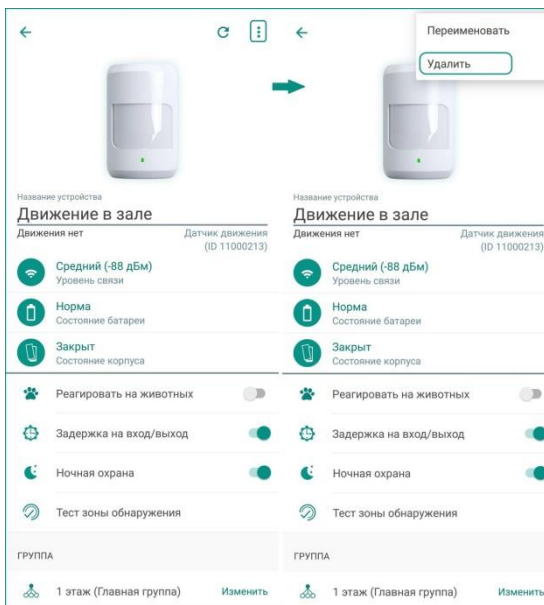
Название устройства
Движение в зале
Движения нет
Датчик движения (ID 11000213)
Средний (-88 дБм)
Уровень связи
Норма
Состояние батареи
Закрыт
Состояние корпуса
Реагировать на животных
Задержка на вход/выход
Ночная охрана
Тест зоны обнаружения
ГРУППА
1 этаж (Главная группа)
Изменить

Переименовать
Удалить
Название устройства
Движение в зале
Движения нет
Датчик движения (ID 11000213)
Средний (-88 дБм)
Уровень связи
Норма
Состояние батареи
Закрыт
Состояние корпуса
Реагировать на животных
Задержка на вход/выход
Ночная охрана
Тест зоны обнаружения
ГРУППА
1 этаж (Главная группа)
Изменить